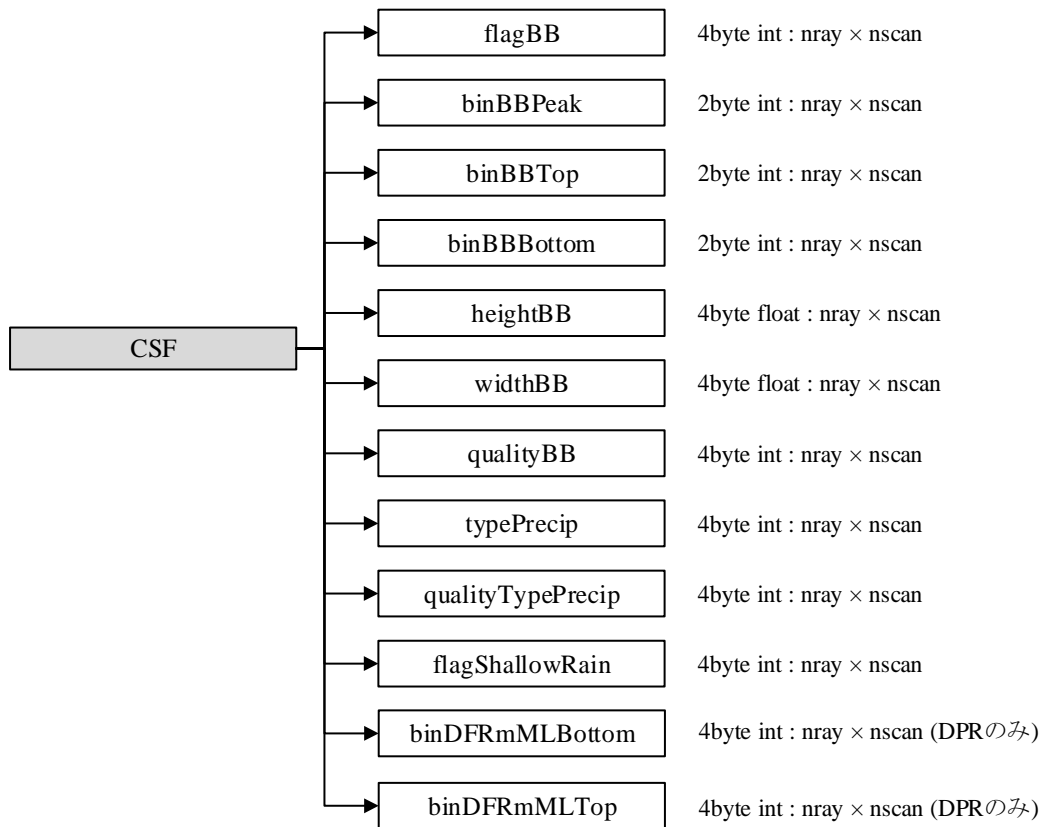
CSF

flagBB
4byte int : nray $\times$ nscan

binBBPeak
2byte int : nray $\times$ nscan

binBBTop
2byte int : nray $\times$ nscan

binBBBottom
2byte int : nray $\times$ nscan

heightBB
4byte float : nray $\times$ nscan

widthBB
4byte float : nray $\times$ nscan

qualityBB
4byte int : nray $\times$ nscan

typePrecip
4byte int : nray $\times$ nscan

qualityTypePrecip
4byte int : nray $\times$ nscan

flagShallowRain
4byte int : nray $\times$ nscan

binDFRmMLBottom
4byte int : nray $\times$ nscan (DPRのみ)

binDFRmMLTop
4byte int : nray $\times$ nscan (DPRのみ)